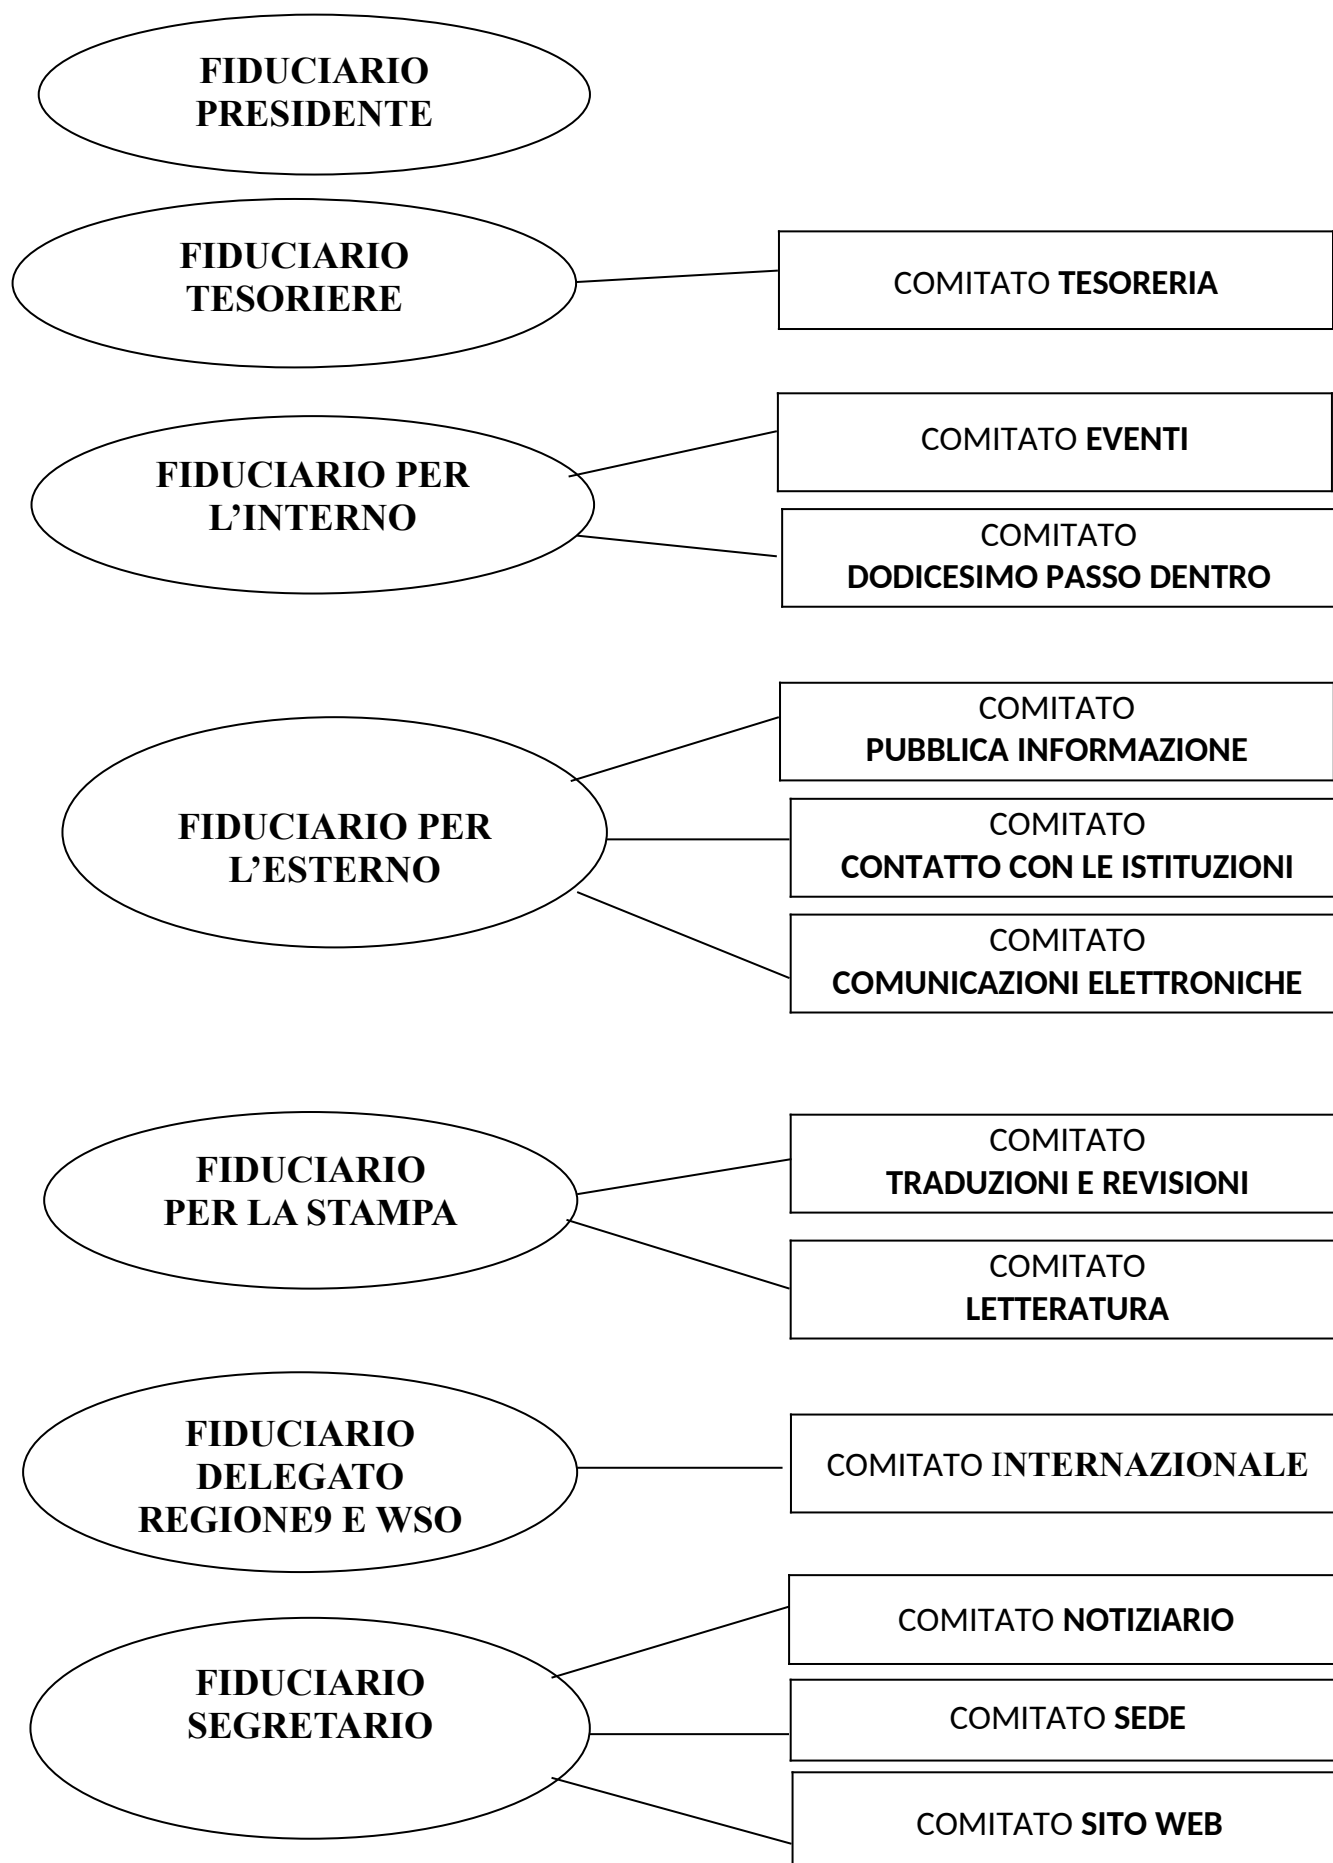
FIDUCIARIO PRESIDENTE

FIDUCIARIO TESORIERE

COMITATO TESORERIA

FIDUCIARIO PER L'INTERNO

COMITATO EVENTI

COMITATO DODICESIMO PASSO DENTRO

FIDUCIARIO PER L'ESTERNO

COMITATO PUBBLICA INFORMAZIONE

COMITATO CONTATTO CON LE ISTITUZIONI

COMITATO COMUNICAZIONI ELETTRONICHE

FIDUCIARIO PER LA STAMPA

COMITATO TRADUZIONI E REVISIONI

COMITATO LETTERATURA

FIDUCIARIO DELEGATO REGIONE9 E WSO

COMITATO INTERNAZIONALE

FIDUCIARIO SEGRETARIO

COMITATO NOTIZIARIO

COMITATO SEDE

COMITATO SITO WEB